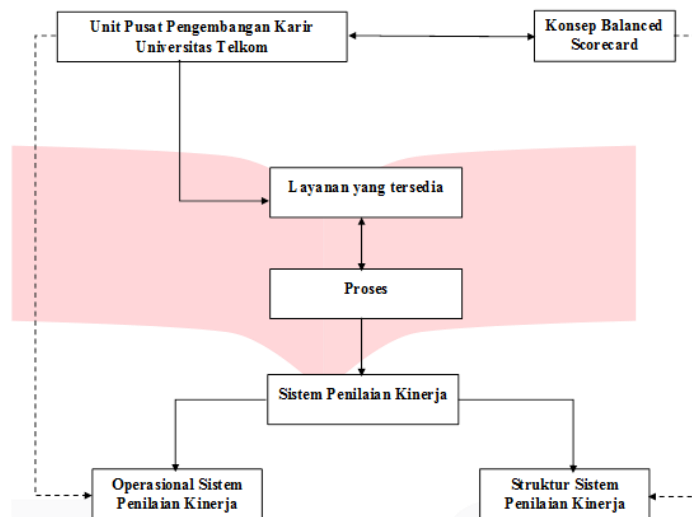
Unit Pusat Pengembangan Karir Universitas Telkom

Konsep Balanced Scorecard

Layanan yang tersedia

Proses

Sistem Penilaian Kinerja

Operasional Sistem Penilaian Kinerja

Struktur Sistem Penilaian Kinerja